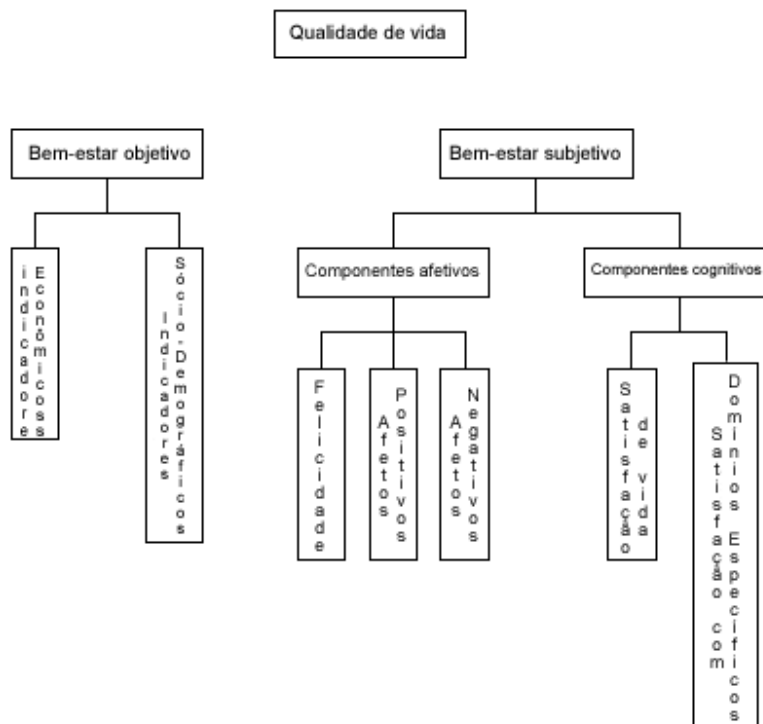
Qualidade de vida

Bem-estar objetivo

Indicadores Econômicos

Indicadores Sócio-Demográficos

Bem-estar subjetivo

Componentes afetivos

Felicidade

Afetos Positivos

Afetos Negativos

Componentes cognitivos

Satisfação de vida

Satisfação com Domínios Específicos